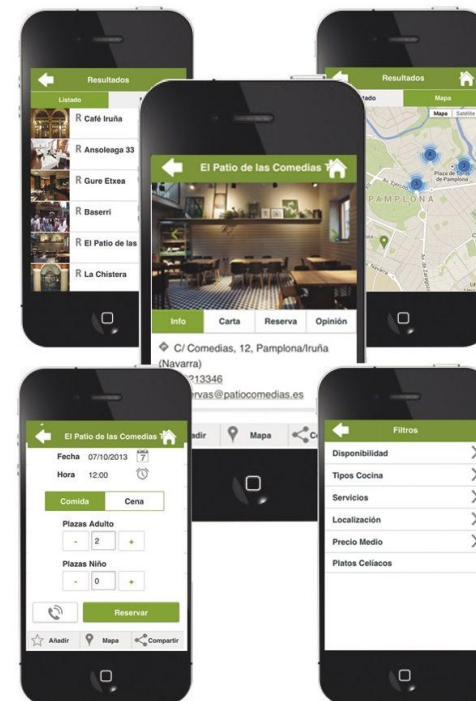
Resultados

Listado

R Café Iruña

R Ansoleaga 33

R Gure Etxea

R Baserri

R El Patio de las

R La Chistera

Resultados

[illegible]tado

Mapa

Mapa Satélite

Plaza de Toros de Pamplona

PAMPLONA

El Patio de las Comedias

Info

Carta

Reserva

Opinión

C/ Comedias, 12, Pamplona/Iruña (Navarra)

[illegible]213346

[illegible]rvas@patiocomedias.es

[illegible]adir

Mapa

C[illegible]

El Patio de las Comedias

Fecha 07/10/2013

Hora 12:00

Comida

Cena

Plazas Adulto

-

2

+

Plazas Niño

-

0

+

Reservar

Añadir

Mapa

Compartir

Filtros

Disponibilidad

Tipos Cocina

Servicios

Localización

Precio Medio

Platos Celíacos